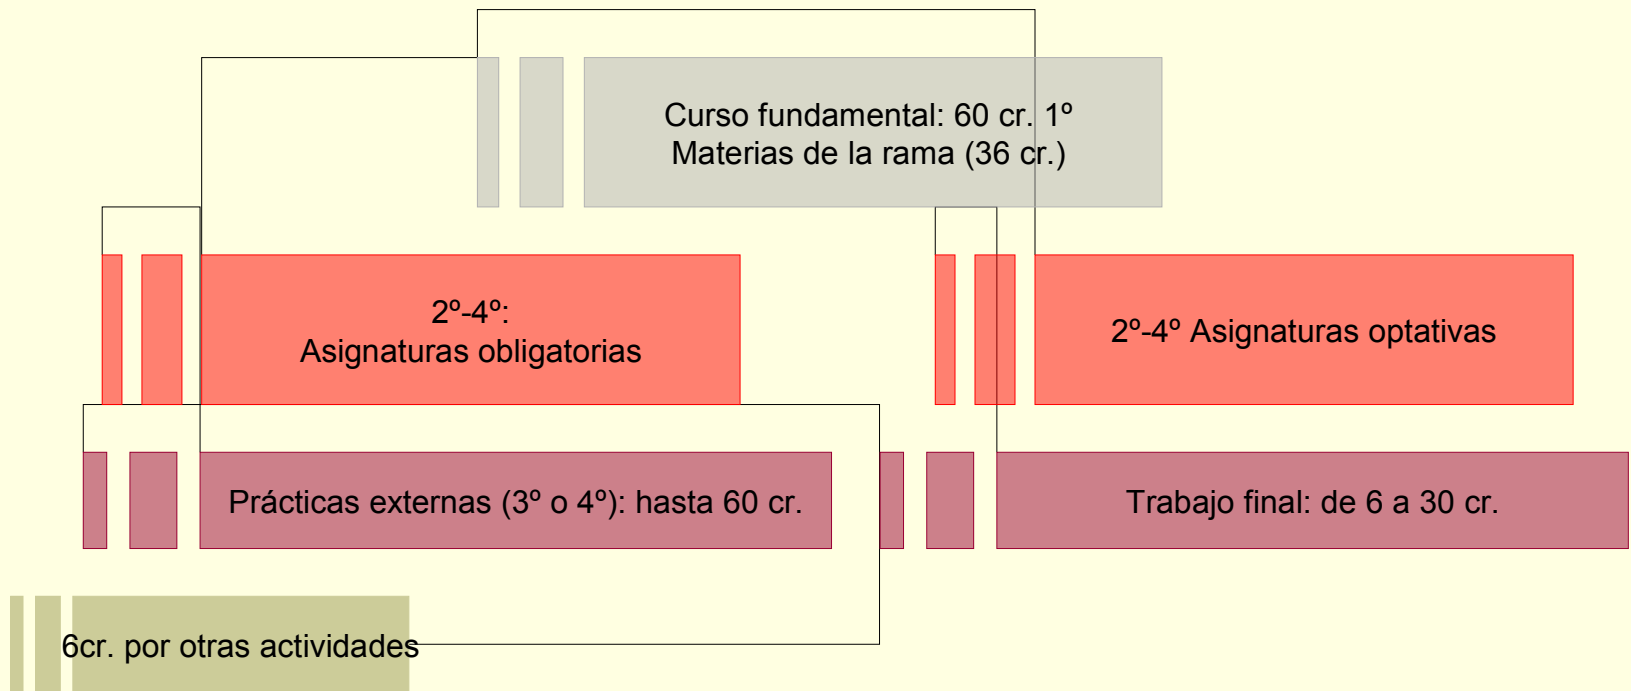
Curso fundamental: 60 cr. 1º
Materias de la rama (36 cr.)

2º-4º:
Asignaturas obligatorias

2º-4º Asignaturas optativas

Prácticas externas (3º o 4º): hasta 60 cr.

Trabajo final: de 6 a 30 cr.

6cr. por otras actividades